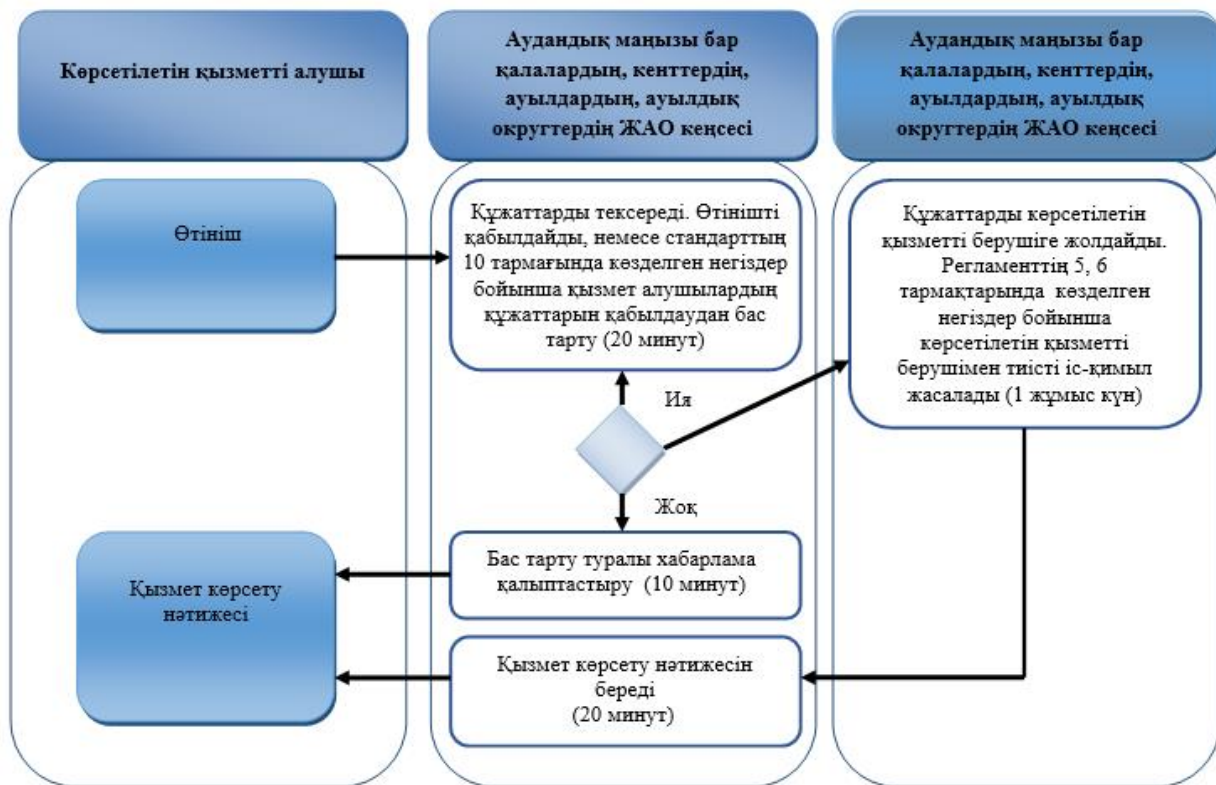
Көрсетілетін қызметті алушы

Аудандық маңызы бар қалалардың, кенттердің, ауылдардың, ауылдық округтердің ЖАО кеңсесі

Аудандық маңызы бар қалалардың, кенттердің, ауылдардың, ауылдық округтердің ЖАО кеңсесі

Өтініш

Құжаттарды тексереді. Өтінішті қабылдайды, немесе стандарттың 10 тармағында көзделген негіздер бойынша қызмет алушылардың құжаттарын қабылдаудан бас тарту (20 минут)

Құжаттарды көрсетілетін қызметті берушіге жолдайды. Регламенттің 5, 6 тармақтарында көзделген негіздер бойынша көрсетілетін қызметті берушімен тиісті іс-қимыл жасалады (1 жұмыс күн)

Иә

Жоқ

Қызмет көрсету нәтижесі

Бас тарту туралы хабарлама қалыптастыру (10 минут)

Қызмет көрсету нәтижесін береді (20 минут)